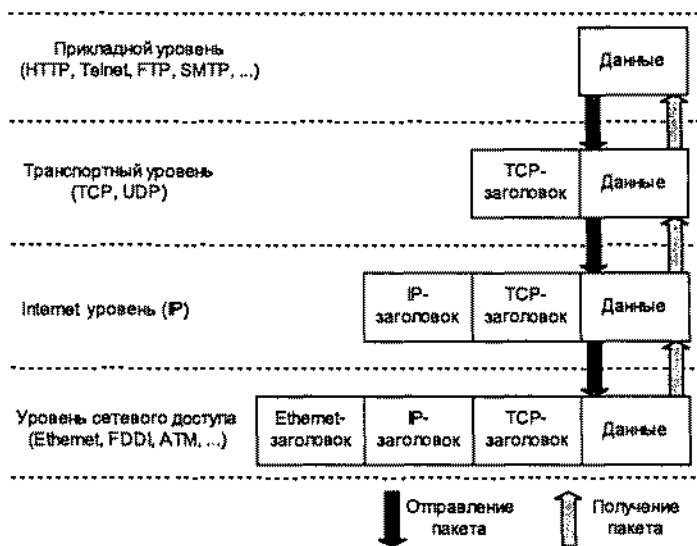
Прикладной уровень (HTTP, Telnet, FTP, SMTP, ...)

Данные

Транспортный уровень (TCP, UDP)

TCP-заголовок | Данные

Internet уровень (IP)

IP-заголовок | TCP-заголовок | Данные

Уровень сетевого доступа (Ethernet, FDDI, ATM, ...)

Ethernet-заголовок | IP-заголовок | TCP-заголовок | Данные

Отправление пакета

Получение пакета